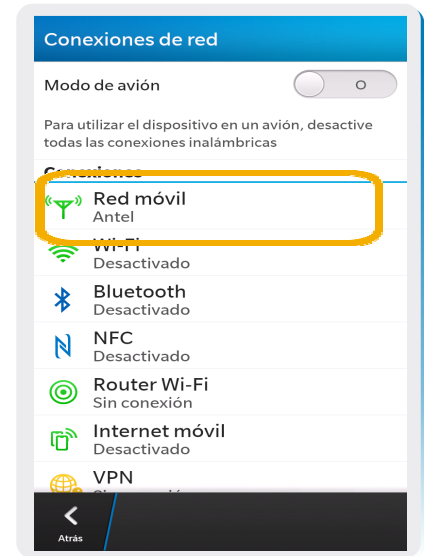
Conexiones de red

Modo de avión

O

Para utilizar el dispositivo en un avión, desactive todas las conexiones inalámbricas

Conexiones

Red móvil
Antel

Wi-Fi
Desactivado

Bluetooth
Desactivado

NFC
Desactivado

Router Wi-Fi
Sin conexión

Internet móvil
Desactivado

VPN
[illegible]

Atrás